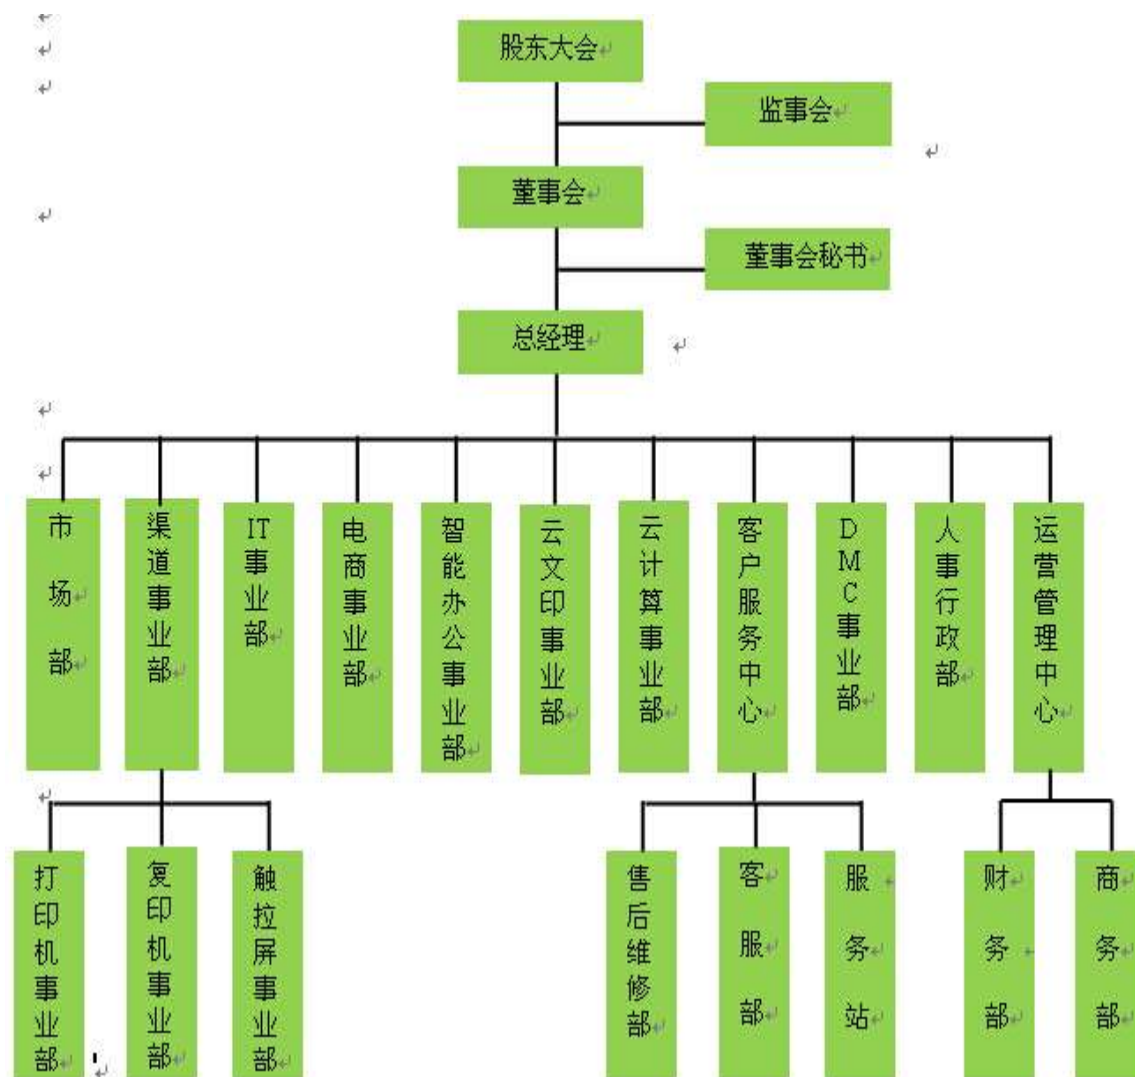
股东大会

监事会

董事会

董事会秘书

总经理

市场部

渠道事业部

IT事业部

电商事业部

智能办公事业部

云文印事业部

云计算事业部

客户服务中心

DMC事业部

人事行政部

运营管理中心

打印机事业部

复印机事业部

触拉屏事业部

售后维修部

客服部

服务站

财务部

商务部